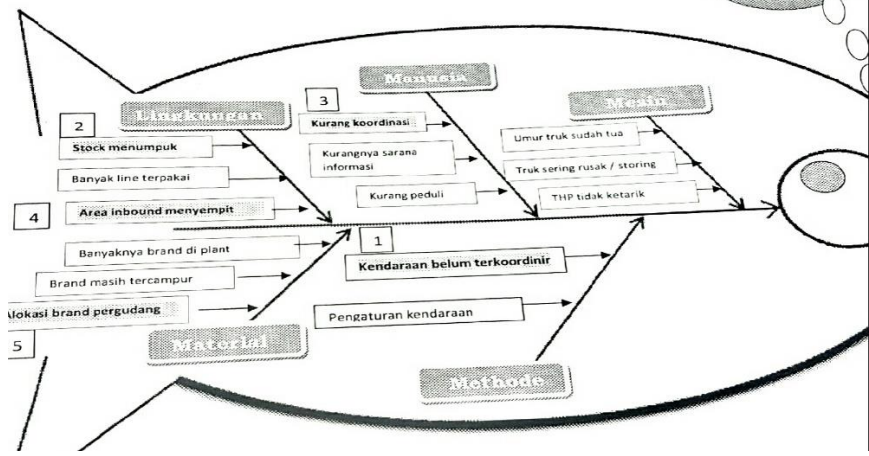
Manusia

Mesin

Lingkungan

3

Kurang koordinasi

2

Stock menumpuk

Kurangnya sarana informasi

Umur truk sudah tua

Truk sering rusak / storing

Banyak line terpakai

Kurang peduli

THP tidak ketarik

4

Area inbound menyempit

1

Banyaknya brand di plant

Kendaraan belum terkoordinir

Brand masih tercampur

Alokasi brand pergudang

Pengaturan kendaraan

5

Material

Methode